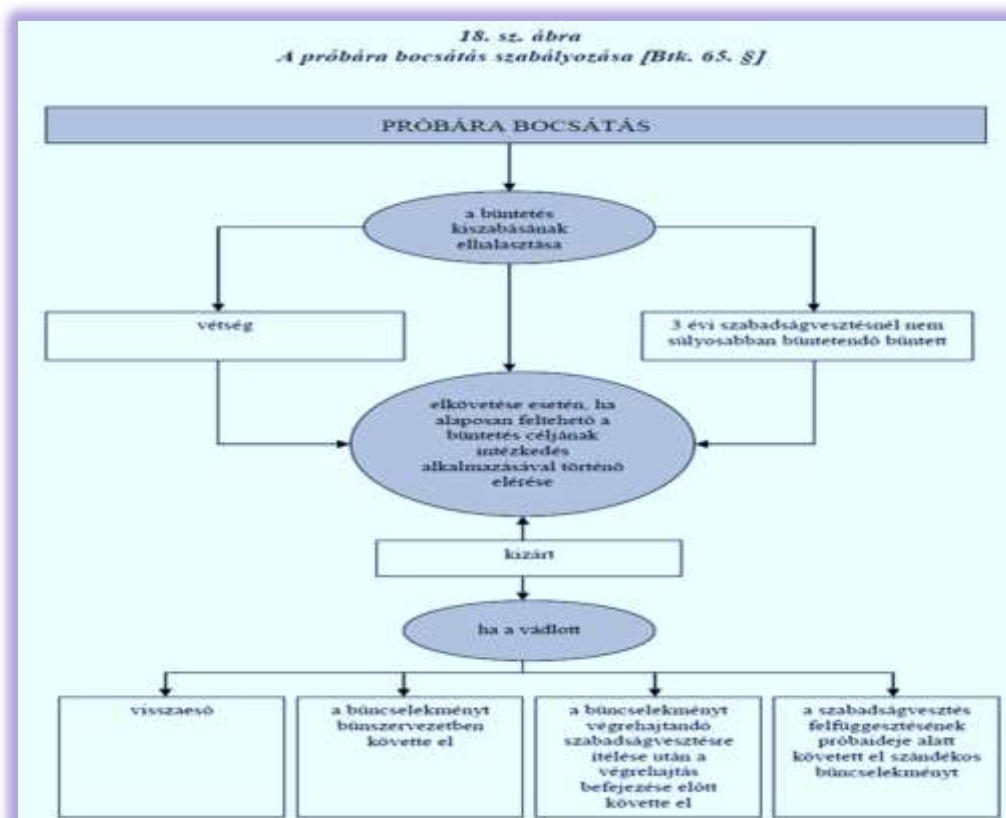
18. sz. ábra
A próbára bocsátás szabályozása [Btk. 65. §]

PRÓBÁRA BOCSÁTÁS

a büntetés kiszabásának elhalasztása

vétség

3 évi szabadságvesztésnél nem súlyosabban büntetendő bűntett

elkövetése esetén, ha alaposan feltehető a büntetés céljának intézkedés alkalmazásával történő elérése

kizárt

ha a vádlott

visszaeső

a bűncselekményt bűnszervezetben követte el

a bűncselekményt végrehajtandó szabadságvesztésre ítélése után a végrehajtás befejezése előtt követte el

a szabadságvesztés felfüggesztésének próbaideje alatt követett el szándékos bűncselekményt